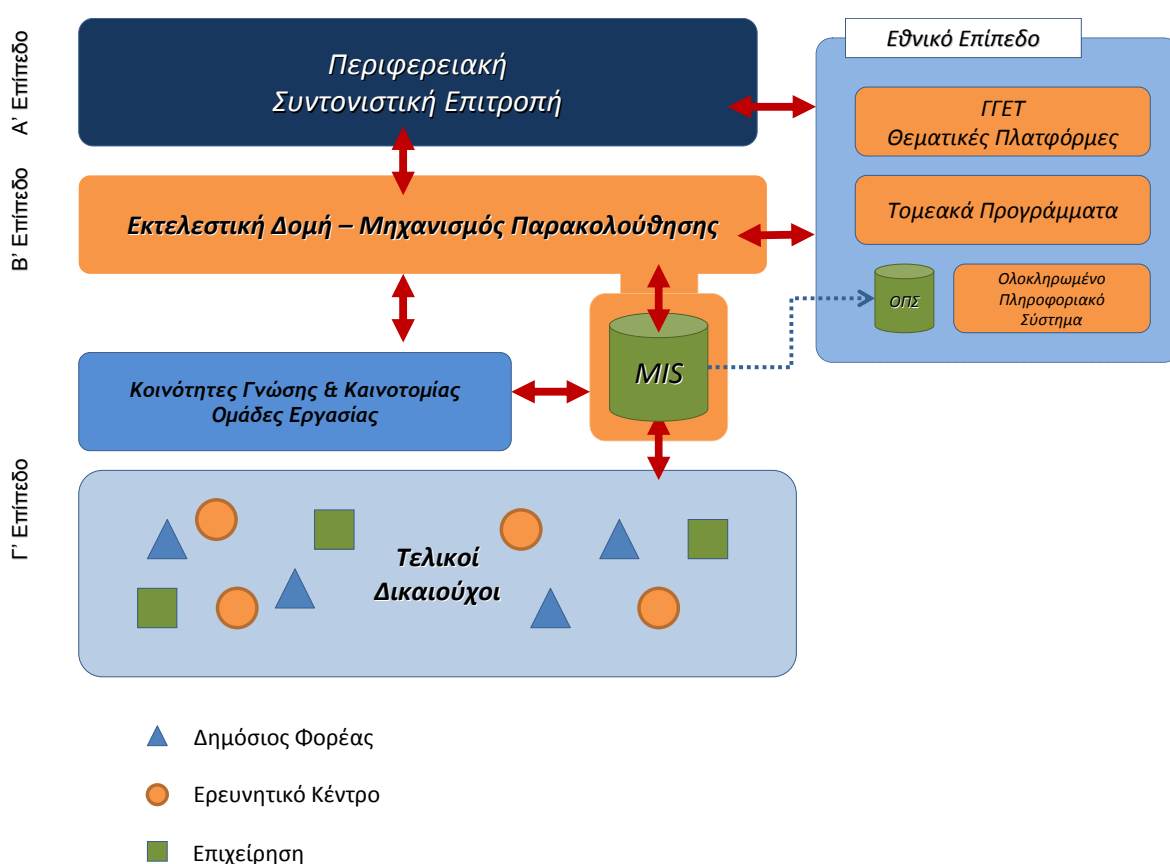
Α' Επίπεδο

Περιφερειακή Συντονιστική Επιτροπή

Εθνικό Επίπεδο

ΓΓΕΤ
Θεματικές Πλατφόρμες

Τομεακά Προγράμματα

ΟΠΣ

Ολοκληρωμένο Πληροφοριακό Σύστημα

Β' Επίπεδο

Εκτελεστική Δομή – Μηχανισμός Παρακολούθησης

MIS

Κοινότητες Γνώσης & Καινοτομίας
Ομάδες Εργασίας

Γ' Επίπεδο

Τελικοί Δικαιούχοι

Δημόσιος Φορέας

Ερευνητικό Κέντρο

Επιχείρηση